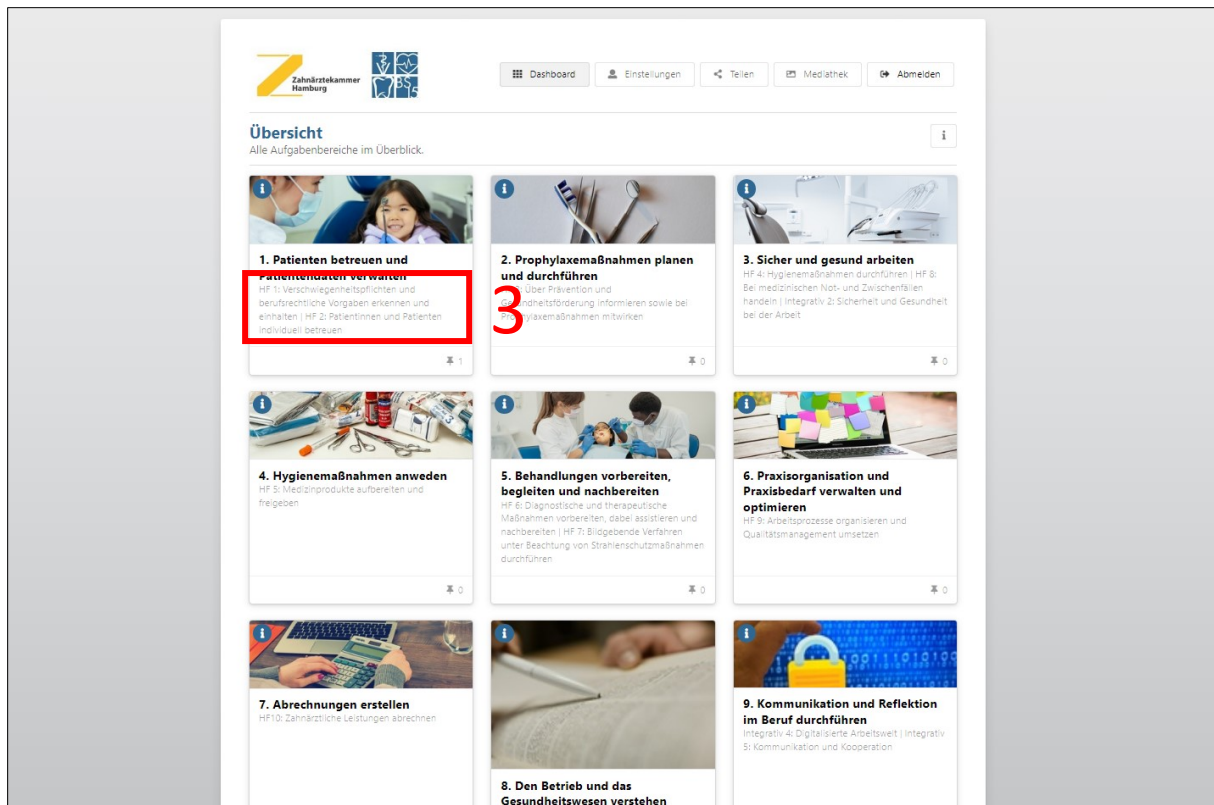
Zahnärztekammer Hamburg

Dashboard
Einstellungen
Teilen
Mediathek
Abmelden

Übersicht
Alle Aufgabenbereiche im Überblick.

i

i
1. Patienten betreuen und Patientendaten verwalten
HF 1: Verschwiegenheitspflichten und berufsrechtliche Vorgaben erkennen und einhalten | HF 2: Patientinnen und Patienten individuell betreuen
1

3

i
2. Prophylaxemaßnahmen planen und durchführen
HF 3: Über Prävention und Gesundheitsförderung informieren sowie bei Prophylaxemaßnahmen mitwirken
0

i
3. Sicher und gesund arbeiten
HF 4: Hygienemaßnahmen durchführen | HF 8: Bei medizinischen Not- und Zwischenfällen handeln | Integrativ 2: Sicherheit und Gesundheit bei der Arbeit
0

i
4. Hygienemaßnahmen anweden
HF 5: Medizinprodukte aufbereiten und freigeben
0

i
5. Behandlungen vorbereiten, begleiten und nachbereiten
HF 6: Diagnostische und therapeutische Maßnahmen vorbereiten, dabei assistieren und nachbereiten | HF 7: Bildgebende Verfahren unter Beachtung von Strahlenschutzmaßnahmen durchführen
0

i
6. Praxisorganisation und Praxisbedarf verwalten und optimieren
HF 9: Arbeitsprozesse organisieren und Qualitätsmanagement umsetzen
0

i
7. Abrechnungen erstellen
HF10: Zahnärztliche Leistungen abrechnen

i
8. Den Betrieb und das Gesundheitswesen verstehen

i
9. Kommunikation und Reflektion im Beruf durchführen
Integrativ 4: Digitalisierte Arbeitswelt | Integrativ 5: Kommunikation und Kooperation